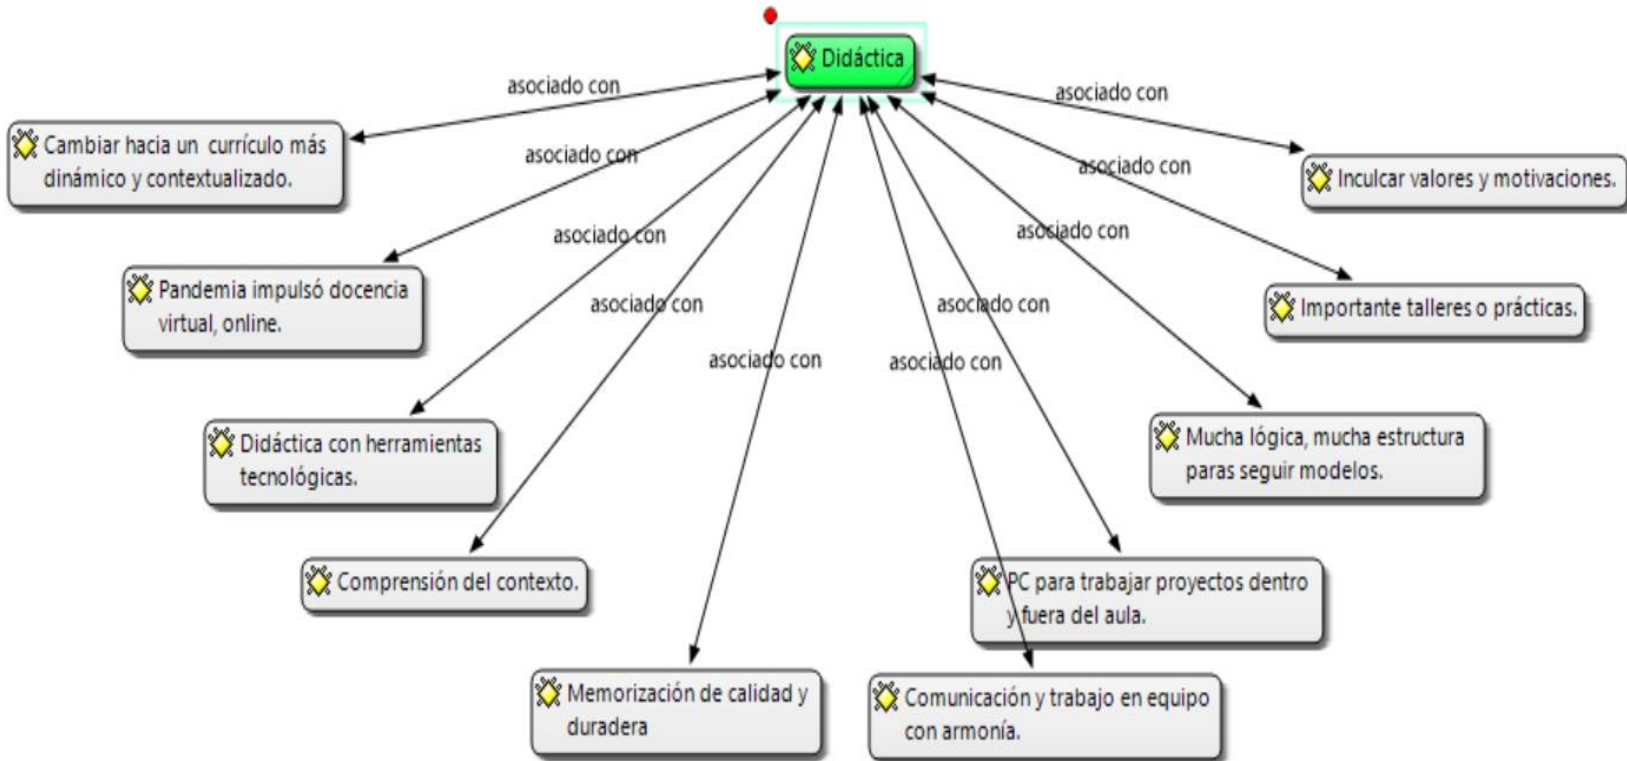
Didáctica

asociado con

Cambiar hacia un currículo más dinámico y contextualizado.

asociado con

Pandemia impulsó docencia virtual, online.

asociado con

Didáctica con herramientas tecnológicas.

asociado con

Comprensión del contexto.

asociado con

Memorización de calidad y duradera

asociado con

Comunicación y trabajo en equipo con armonía.

asociado con

PC para trabajar proyectos dentro y fuera del aula.

asociado con

Mucha lógica, mucha estructura paras seguir modelos.

asociado con

Importante talleres o prácticas.

asociado con

Inculcar valores y motivaciones.